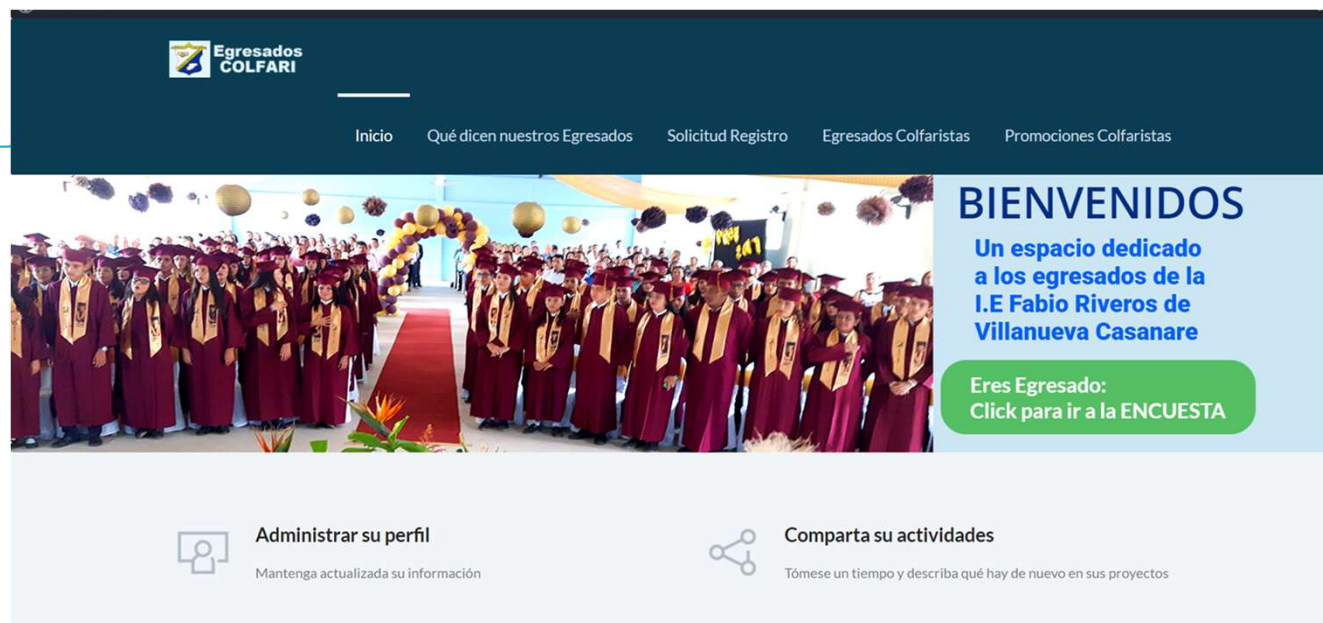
Egresados COLFARI

Inicio Qué dicen nuestros Egresados Solicitud Registro Egresados Colfaristas Promociones Colfaristas

BIENVENIDOS

Un espacio dedicado a los egresados de la I.E Fabio Riveros de Villanueva Casanare

Eres Egresado:
Click para ir a la ENCUESTA

Administrar su perfil

Mantenga actualizada su información

Comparta su actividades

Tómese un tiempo y describa qué hay de nuevo en sus proyectos